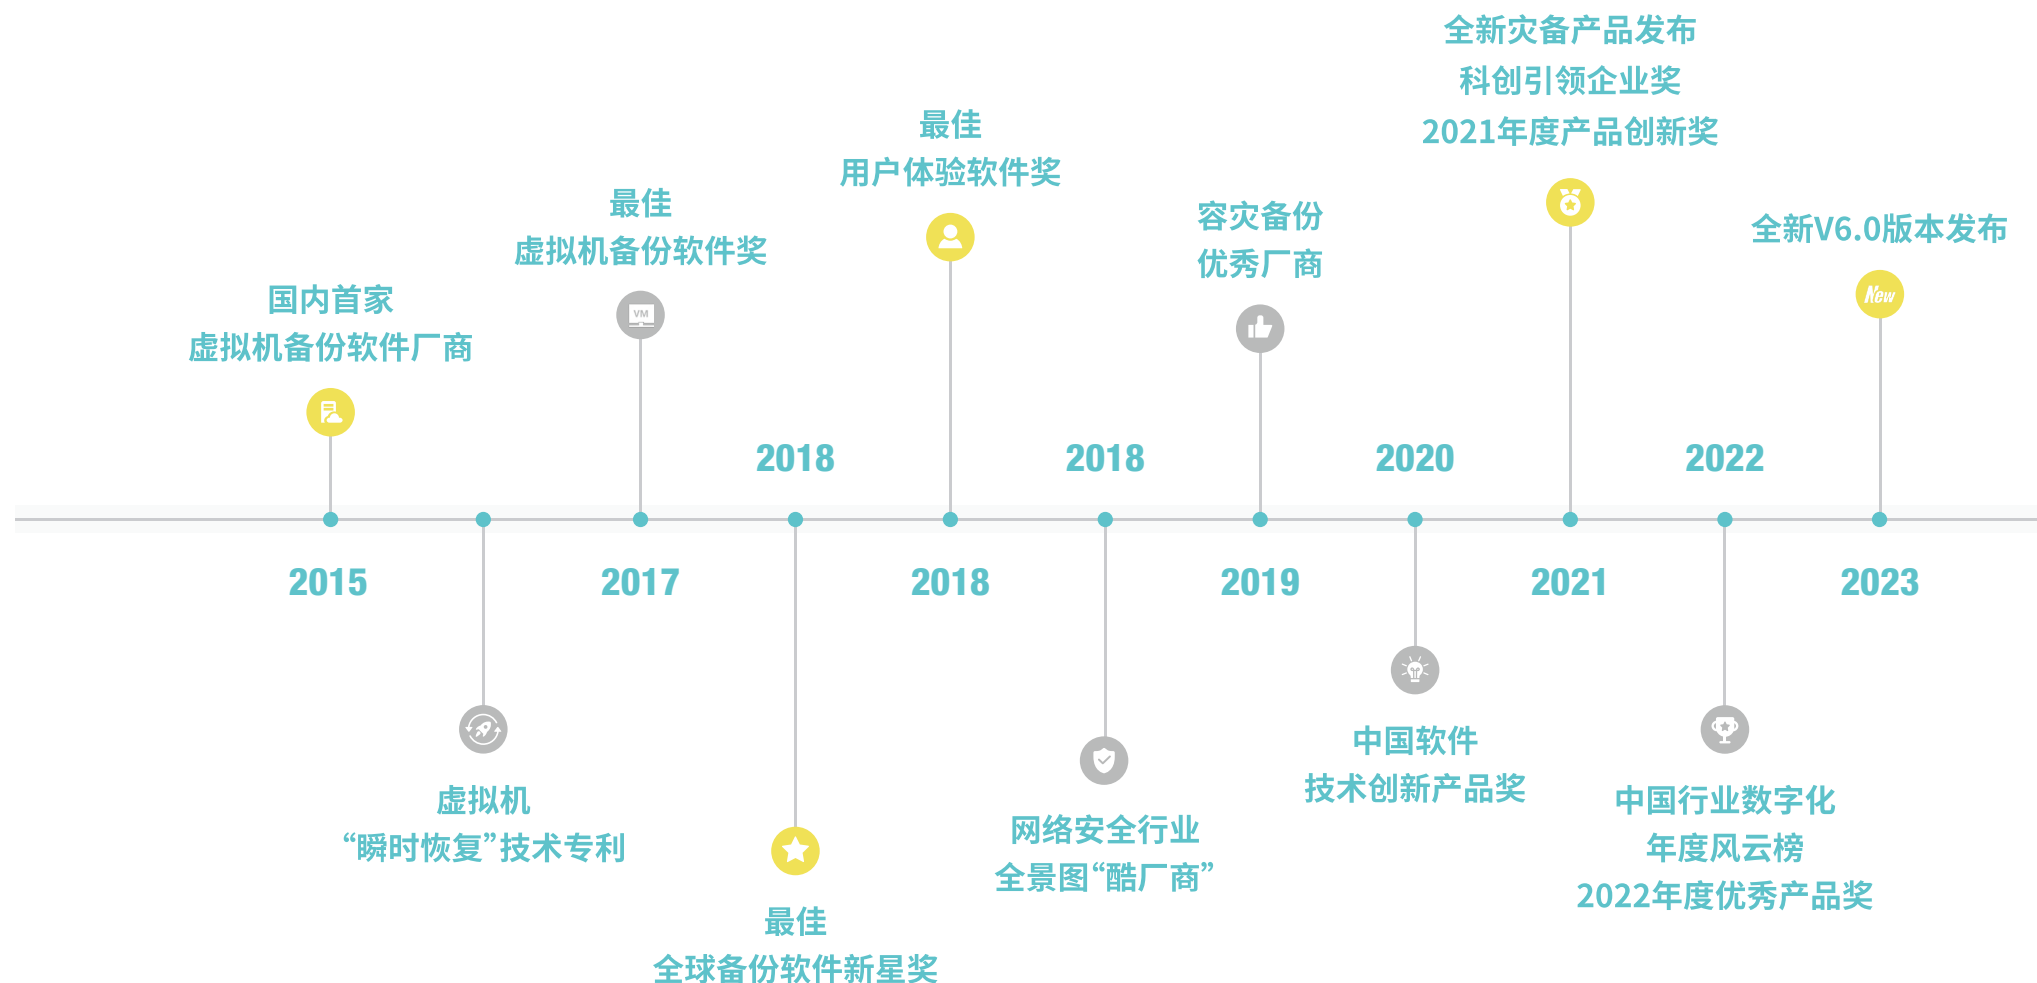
全新灾备产品发布
科创引领企业奖
2021年度产品创新奖

最佳
用户体验软件奖

最佳
虚拟机备份软件奖

容灾备份
优秀厂商

全新V6.0版本发布

国内首家
虚拟机备份软件厂商

VM

New

2018

2018

2020

2022

2015

2017

2018

2019

2021

2023

虚拟机
“瞬时恢复”技术专利

最佳
全球备份软件新星奖

网络安全行业
全景图“酷厂商”

中国软件
技术创新产品奖

中国行业数字化
年度风云榜
2022年度优秀产品奖